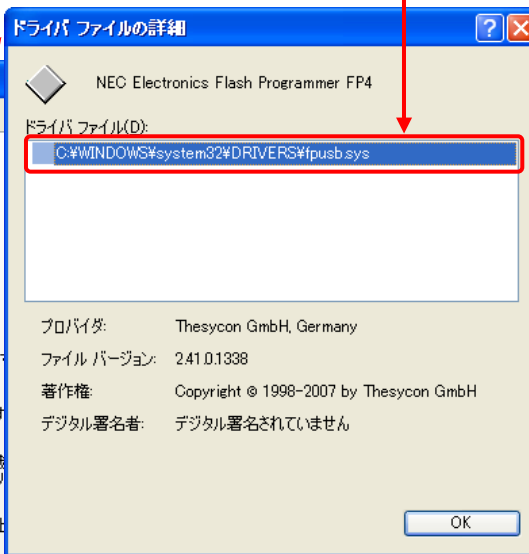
ドライバ ファイルの詳細

NEC Electronics Flash Programmer FP4

ドライバ ファイル(D):

C:¥WINDOWS¥system32¥DRIVERS¥fpusb.sys

プロバイダ: Thesycon GmbH, Germany

ファイル バージョン: 2.41.0.1338

著作権: Copyright © 1998-2007 by Thesycon GmbH

デジタル署名者: デジタル署名されていません

OK